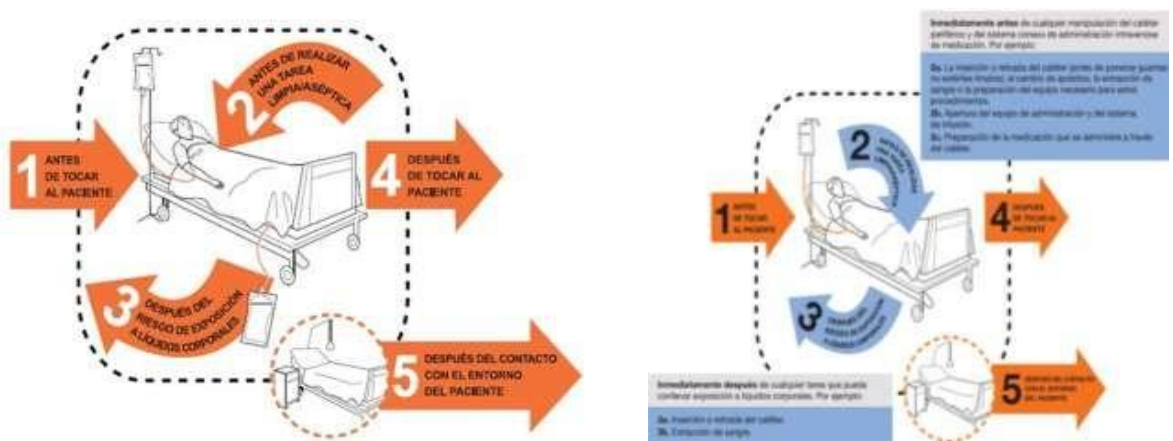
1 ANTES DE TOCAR AL PACIENTE

2 ANTES DE REALIZAR UNA TAREA LIMPIA/ASÉPTICA

4 DESPUÉS DE TOCAR AL PACIENTE

3 DESPUÉS DEL RIESGO DE EXPOSICIÓN A LÍQUIDOS CORPORALES

5 DESPUÉS DEL CONTACTO CON EL ENTORNO DEL PACIENTE

Inmediatamente antes de cualquier manipulación del catéter periférico y del sistema conexo de administración intravenosa de medicación. Por ejemplo:

2a. La inserción y retirada del catéter (antes de ponerse guantes no estériles limpios), el cambio de apósitos, la extracción de sangre o la preparación del equipo necesario para estos procedimientos.
2b. Apertura del equipo de administración y del sistema de infusión.
2c. Preparación de la medicación que se administra a través del catéter.

1 ANTES DE TOCAR AL PACIENTE

2 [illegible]

4 DESPUÉS DE TOCAR AL PACIENTE

3 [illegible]

5 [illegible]

Inmediatamente después de cualquier tarea que pueda conllevar exposición a líquidos corporales. Por ejemplo:
3a. Inserción y retirada del catéter.
3b. Extracción de sangre.